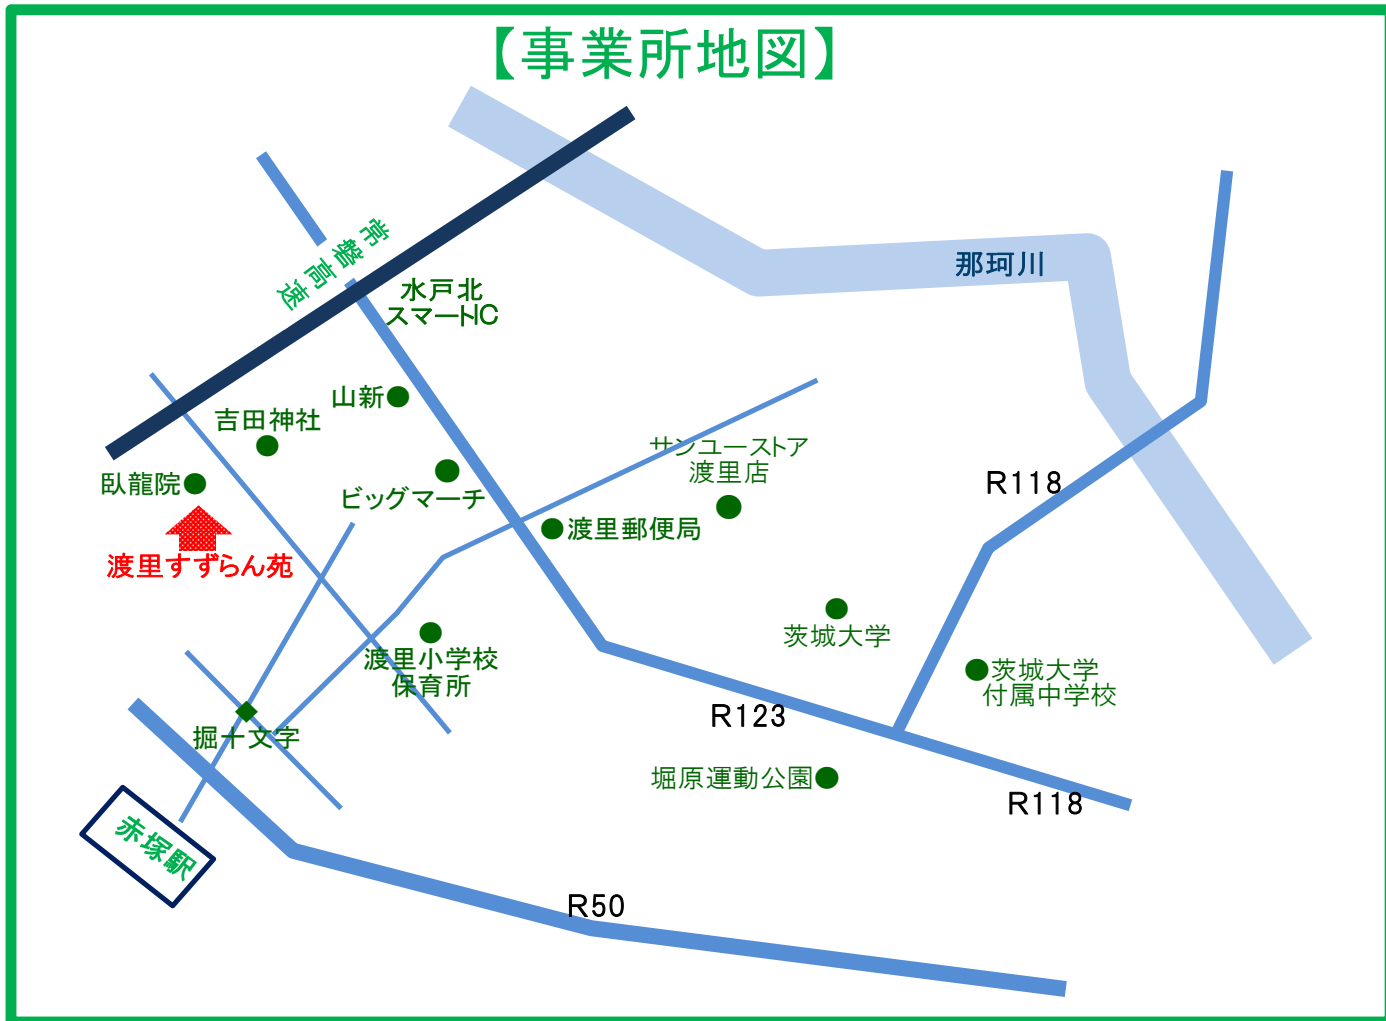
【事業所地図】

常磐高速

水戸北
スマートIC

那珂川

山新

吉田神社

臥龍院

ビッグマーチ

サンユーストア
渡里店

渡里郵便局

R118

渡里すずらん苑

茨城大学

渡里小学校
保育所

茨城大学
付属中学校

R123

掘十文字

堀原運動公園

R118

赤塚駅

R50